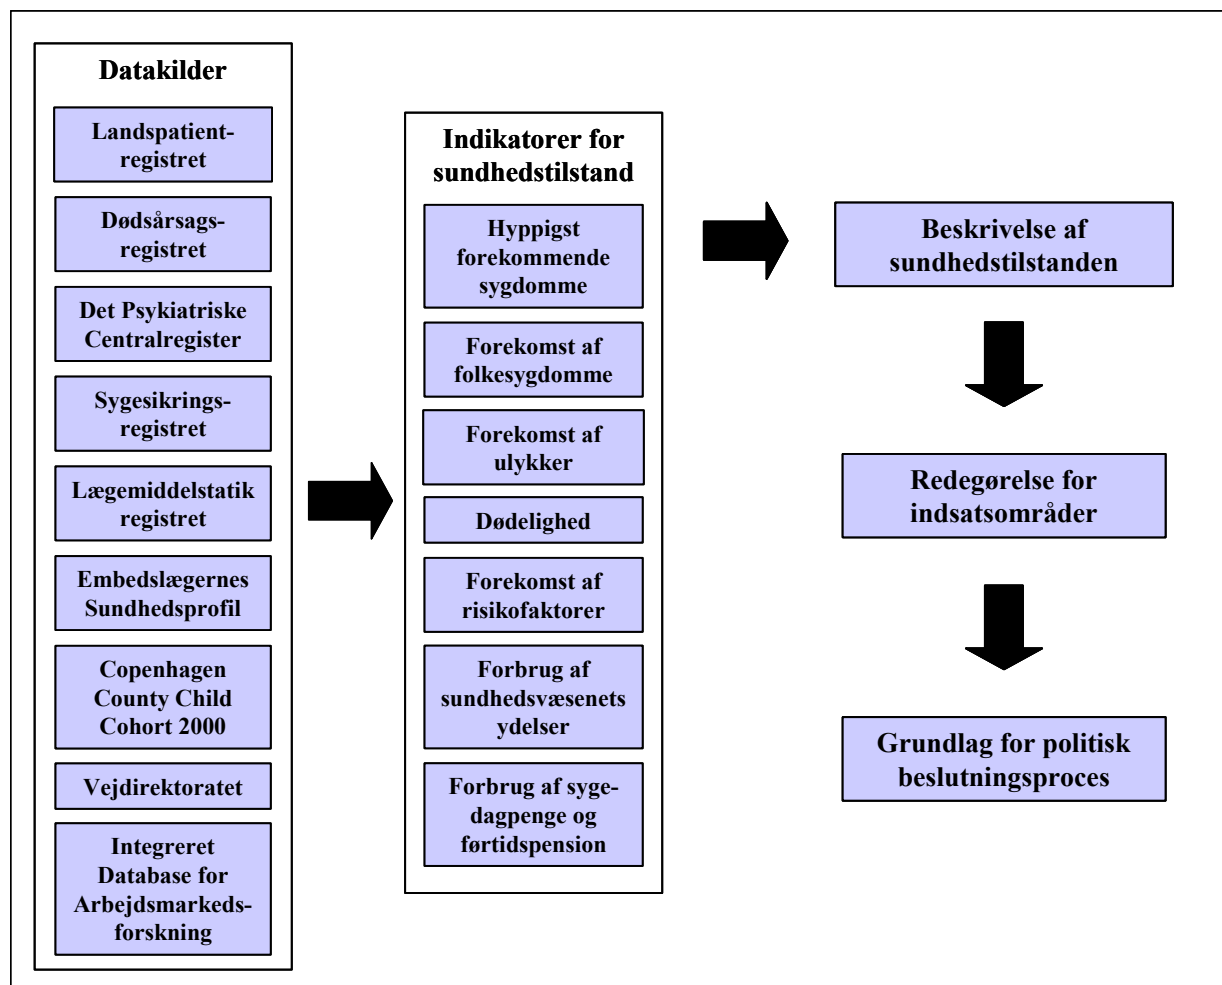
Datakilder

Landspatientregistret

Dødsårsagsregistret

Det Psykiatriske Centralregister

Sygesikringsregistret

Lægemiddelstatik registret

Embedslægernes Sundhedsprofil

Copenhagen County Child Cohort 2000

Vejdirektoratet

Integreret Database for Arbejdsmarkedsforskning

Indikatorer for sundhedstilstand

Hyppigst forekommende sygdomme

Forekomst af folkesygdomme

Forekomst af ulykker

Dødelighed

Forekomst af risikofaktorer

Forbrug af sundhedsvæsenets ydelser

Forbrug af sygedagpenge og førtidspension

Beskrivelse af sundhedstilstanden

Redegørelse for indsatsområder

Grundlag for politisk beslutningsproces